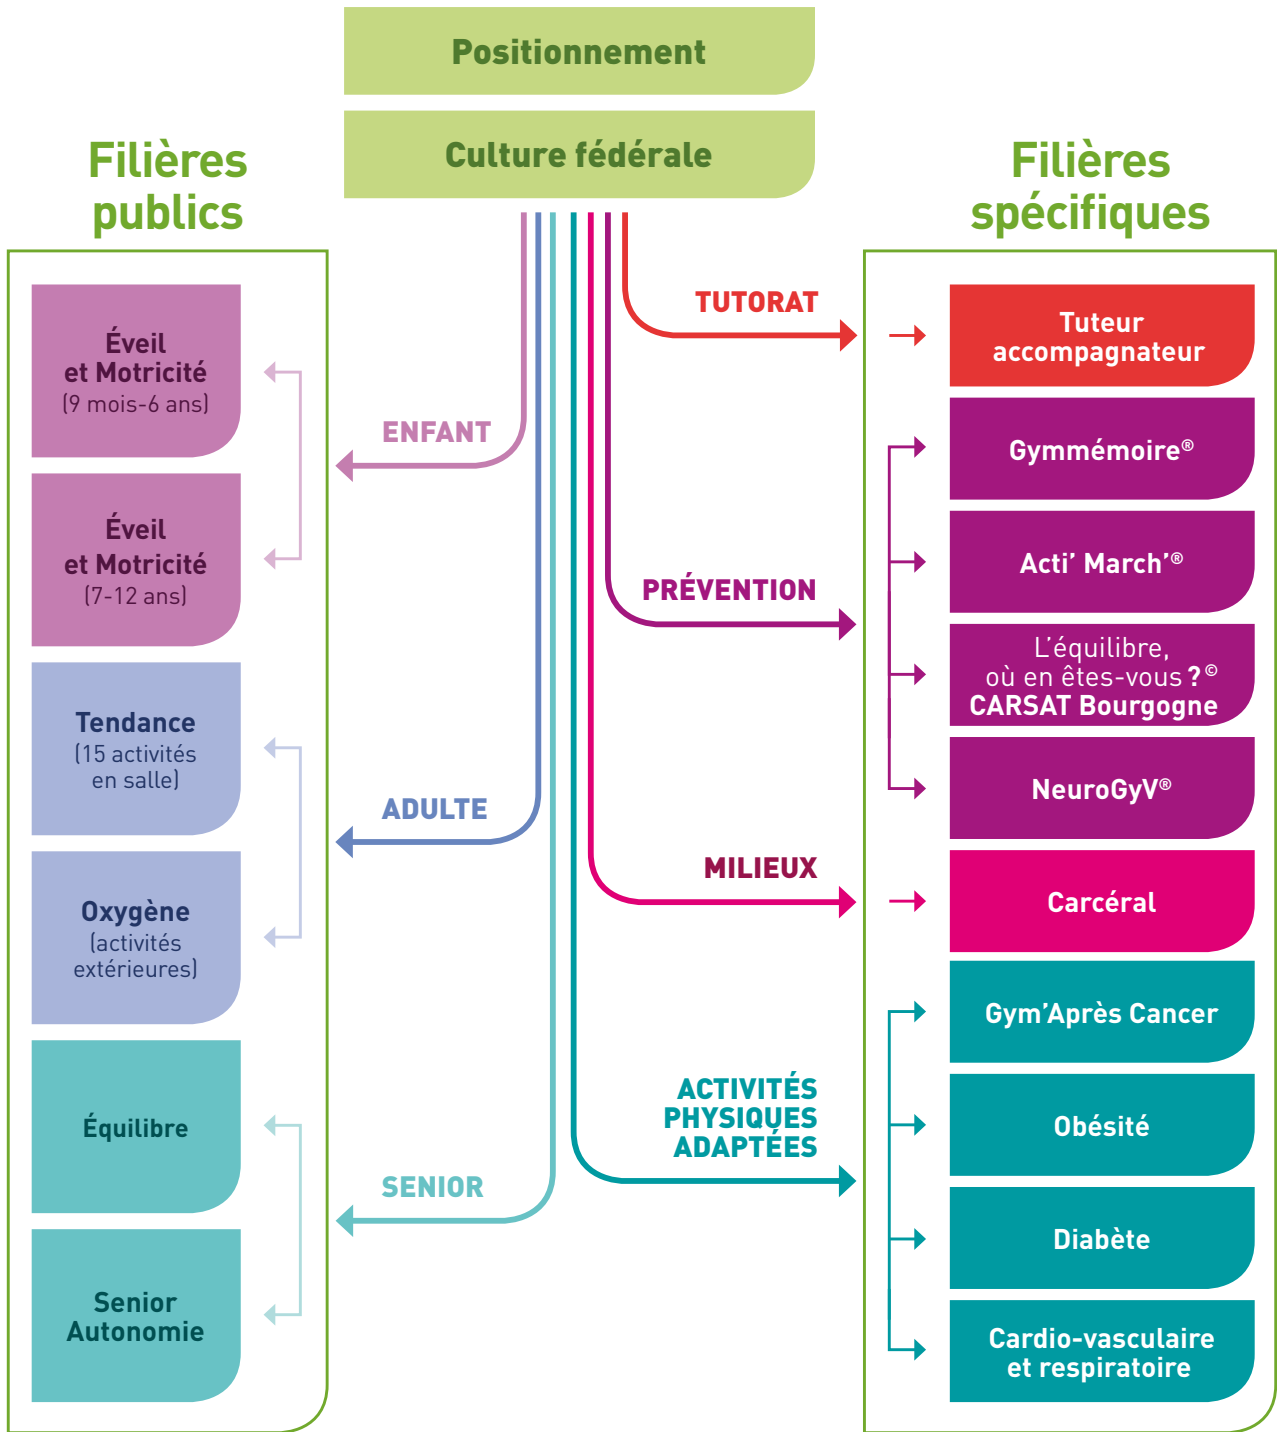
Positionnement

Culture fédérale

Filières publics

Éveil et Motricité (9 mois-6 ans)

Éveil et Motricité (7-12 ans)

Tendance (15 activités en salle)

Oxygène (activités extérieures)

Équilibre

Senior Autonomie

ENFANT

ADULTE

SENIOR

TUTORAT

PRÉVENTION

MILIEUX

ACTIVITÉS PHYSIQUES ADAPTÉES

Filières spécifiques

Tuteur accompagnateur

Gymmémoire®

Acti' March'®

L'équilibre, où en êtes-vous ?© CARSAT Bourgogne

NeuroGyV®

Carcéral

Gym'Après Cancer

Obésité

Diabète

Cardio-vasculaire et respiratoire